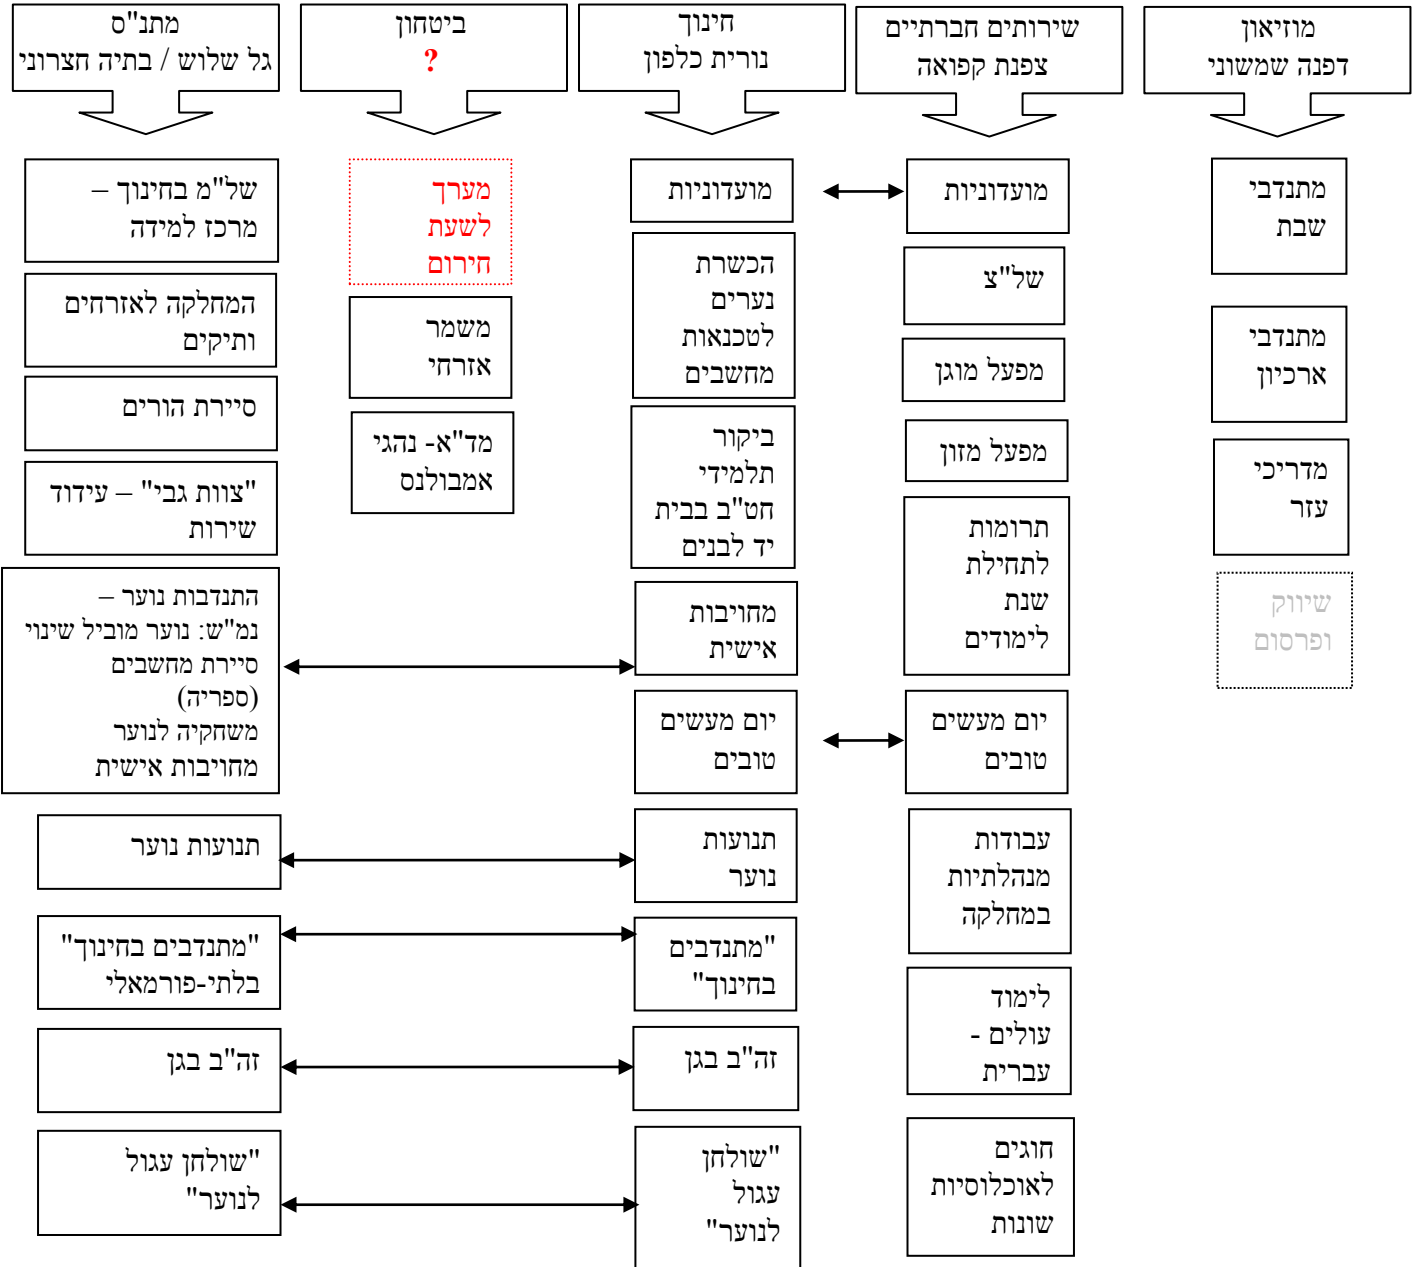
מוזיאון
דפנה שמשוני

מתנדבי שבת

מתנדבי ארכיון

מדריכי עזר

שיווק ופרסום

שירותים חברתיים
צפנת קפואה

מועדוניות

של"צ

מפעל מוגן

מפעל מזון

תרומות לתחילת שנת לימודים

יום מעשים טובים

עבודות מנהלתיות במחלקה

לימוד עולים - עברית

חוגים לאוכלוסיות שונות

חינוך
נורית כלפון

מועדוניות

הכשרת נערים לטכנאות מחשבים

ביקור תלמידי חט"ב בבית יד לבנים

מחויבות אישית

יום מעשים טובים

תנועות נוער

"מתנדבים בחינוך"

זה"ב בגן

"שולחן עגול לנוער"

ביטחון
?

מערך לשעת חירום

משמר אזרחי

מד"א- נהגי אמבולנס

מתנ"ס
גל שלוש / בתיה חצרוני

של"מ בחינוך – מרכז למידה

המחלקה לאזרחים ותיקים

סיירת הורים

"צוות גבי" – עידוד שירות

התנדבות נוער – נמ"ש: נוער מוביל שינוי סיירת מחשבים (ספריה) משחקיה לנוער מחויבות אישית

תנועות נוער

"מתנדבים בחינוך בלתי-פורמאלי

זה"ב בגן

"שולחן עגול לנוער"